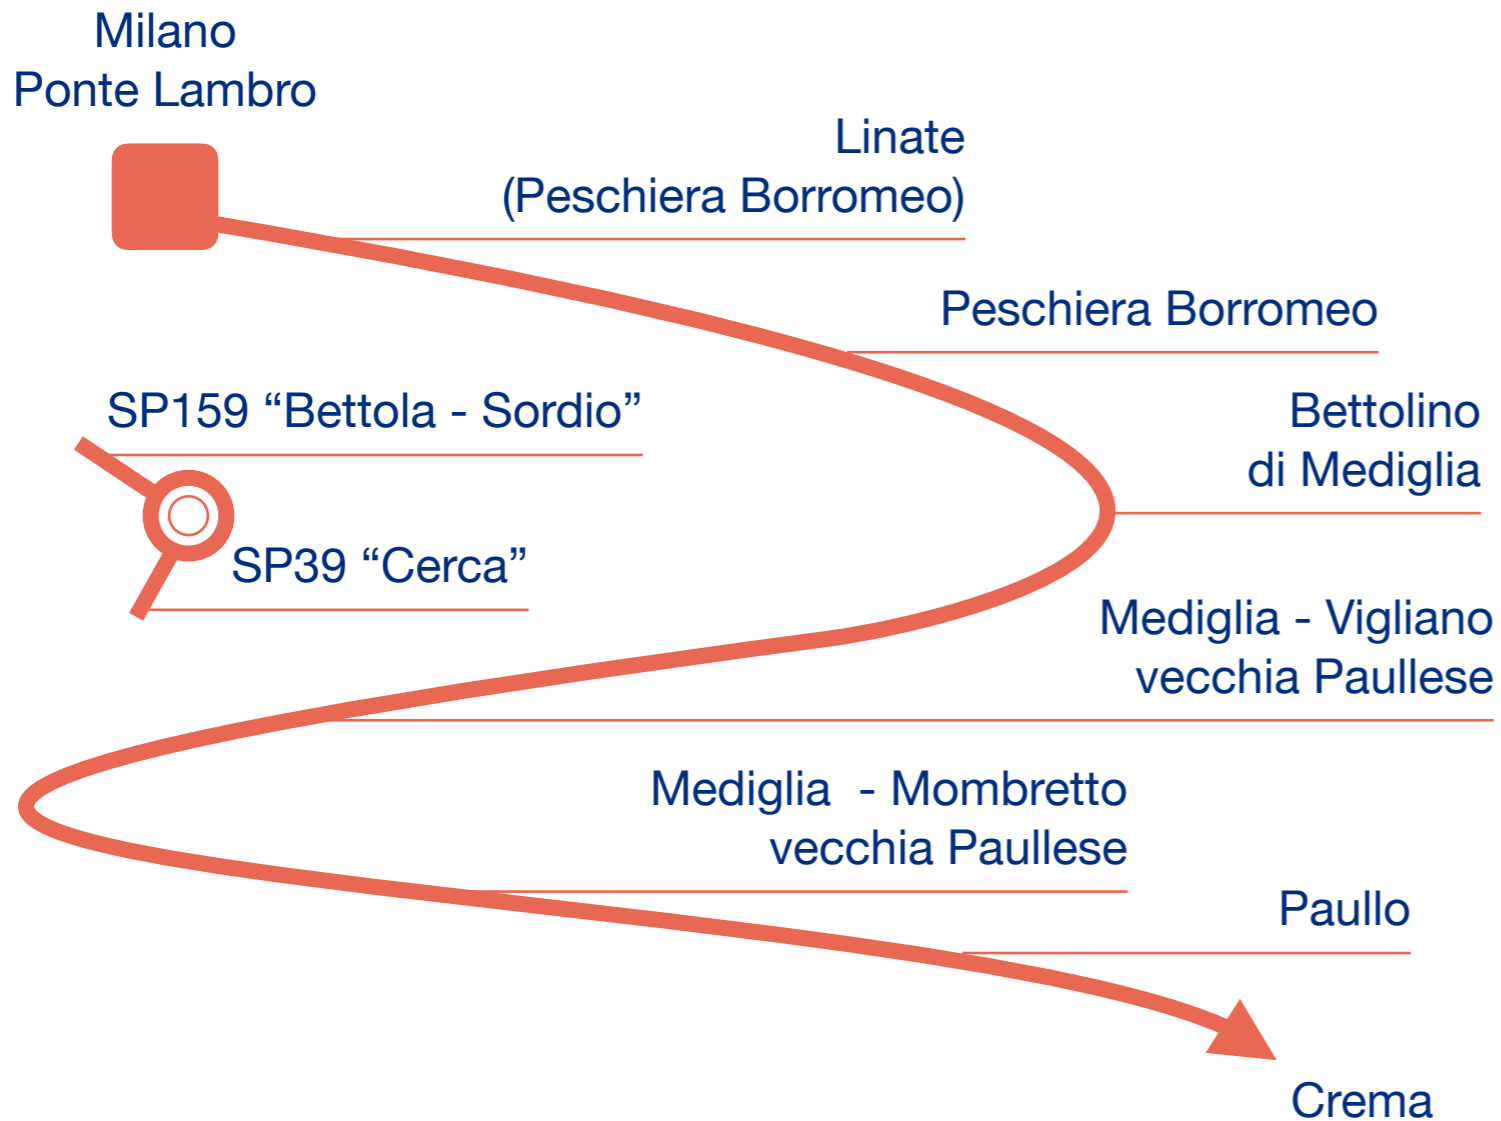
Milano
Ponte Lambro

Linate
(Peschiera Borromeo)

Peschiera Borromeo

SP159 “Bettola - Sordio”

Bettolino
di Mediglia

SP39 “Cerca”

Mediglia - Vigliano
vecchia Paullese

Mediglia - Mombretto
vecchia Paullese

Paullo

Crema